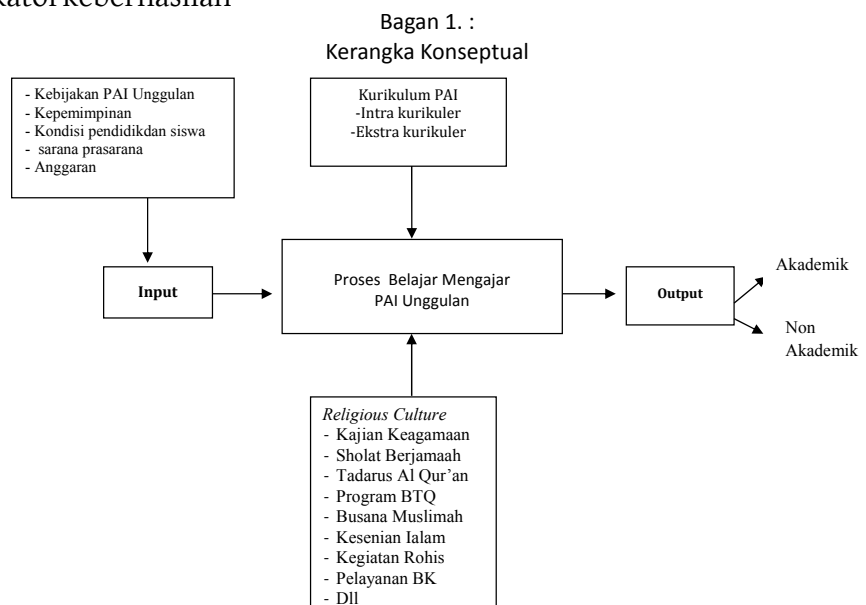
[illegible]kator keberhasilan

Bagan 1. :
Kerangka Konseptual

- Kebijakan PAI Unggulan
- Kepemimpinan
- Kondisi pendididkan siswa
- sarana prasarana
- Anggaran

Kurikulum PAI
-Intra kurikuler
-Ekstra kurikuler

Input

Proses Belajar Mengajar PAI Unggulan

Output

Akademik

Non Akademik

*Religious Culture*
- Kajian Keagamaan
- Sholat Berjamaah
- Tadarus Al Qur'an
- Program BTQ
- Busana Muslimah
- Kesenian Ialam
- Kegiatan Rohis
- Pelayanan BK
- Dll